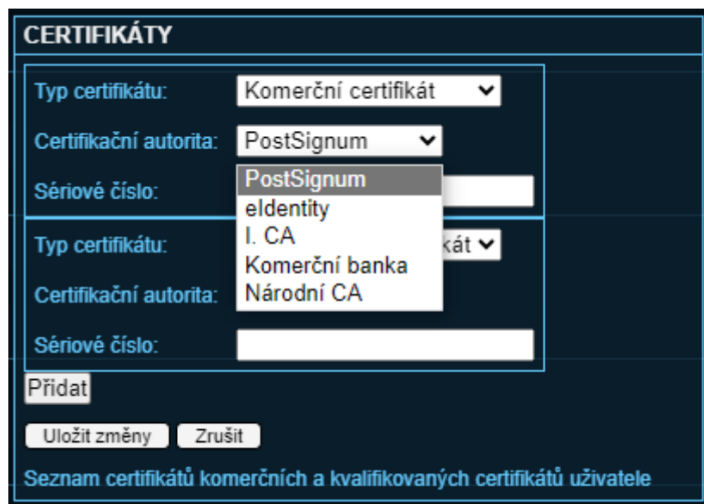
CERTIFIKÁTY

Typ certifikátu: Komerční certifikát

Certifikační autorita: PostSignum

Sériové číslo:

PostSignum
eIdentity
I. CA
Komerční banka
Národní CA

Typ certifikátu: kát

Certifikační autorita:

Sériové číslo:

Přidat

Uložit změny Zrušit

Seznam certifikátů komerčních a kvalifikovaných certifikátů uživatele